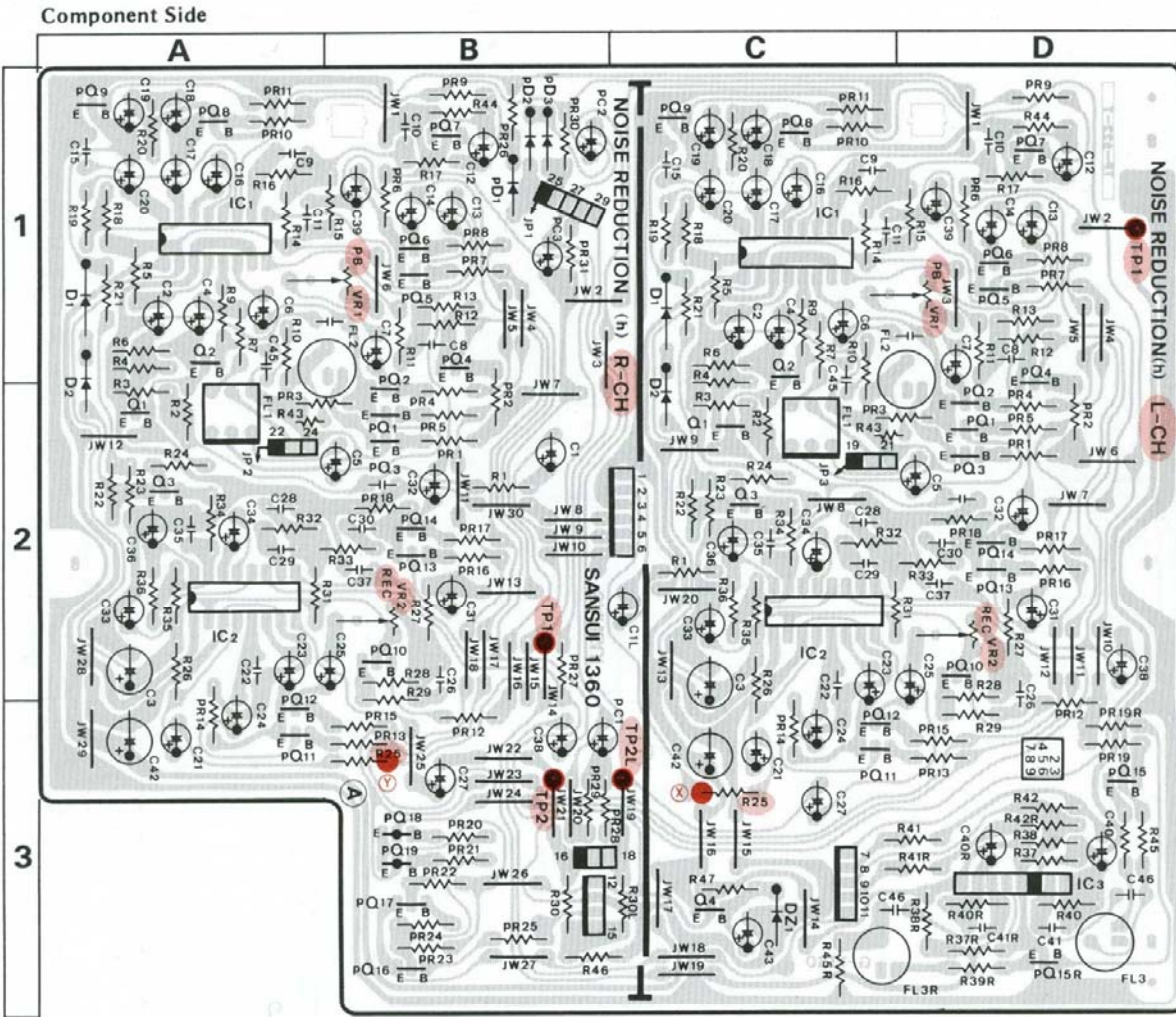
Component Side

A B C D

1

2

3

NOISE REDUCTION (h)

R-CH

NOISE REDUCTION (h)

L-CH

SANSUI 1360

PQ9 E B C19 C18 PQ8 E B PR11 PR10 R20 C17 C15 C16 C9 R16 C20 IC1 R19 R18 R14 R15 C11 C39 PR6 C14 C13 PR17 C12 JW1 C10 PQ7 E B PR9 R44 PD2 PD3 PR30 PC2 PR26 PD1 JP1 25 27 29 PC3 PR31 PR8 PR7 PQ6 E B PB VR1 JW6 PQ5 R13 R12 JW5 JW4 JW2 JW3 R5 R21 D1 C2 C4 R9 C6 R10 FL2 C7 R11 C8 PQ4 R6 R4 Q2 R7 C45 R3 Q1 E B R2 PR3 PQ2 E B PR4 PR2 JW7 D2 FL1 R43 22 24 JP2 PQ1 E B PR5 C5 PR1 PQ3 JW12 R24 R22 R23 Q3 E B R34 C34 C28 R32 C35 C36 C30 PQ14 C29 R33 C37 PR16 PQ13 REC VR2 R31 R27 C31 C33 R36 R35 IC2 JW28 C3 R26 C22 C23 C25 PQ10 E B R28 R29 C26 PQ12 E B C24 PR14 C21 C42 JW29 PR15 PR13 R25 PQ11 E B A Y JW25 C27 PR12 JW22 JW23 JW24 TP2 JW21 JW20 PR29 PR28 JW19 TP2L PC1 C38 JW14 JW16 JW15 JW17 JW18 PR27 TP1 C1L JW13 JW11 R1 JW30 JW8 JW9 JW10 1 2 3 4 5 6 PR18 C32 C1 PQ18 PR20 PQ19 PR21 PR22 JW26 PQ17 E B PR24 PR23 PR25 JW27 R46 PQ16 E B R30 R30L 16 18 12 15

PQ9 E B C19 R20 C18 PQ8 E B PR11 PR10 C15 C16 C9 R16 C20 C17 IC1 R19 R18 R14 R15 C39 PR6 C14 C13 JW1 C10 PQ7 E B C12 PR9 R44 PR17 JW2 TP1 PR8 PR7 PQ6 E B PB VR1 JW3 PQ5 E B R13 R12 JW5 JW4 R5 R21 D1 C2 C4 R9 C6 R10 FL2 C7 R11 C8 R6 R4 Q2 R7 C45 R3 Q1 E B R2 PR3 PQ2 E B PR4 PR2 PQ4 E B D2 JW9 FL1 R43 19 21 JP3 PQ1 E B PR1 C5 PQ3 JW6 R24 R22 R23 Q3 E B R34 C34 JW8 C28 R32 C32 JW7 C36 C35 PR18 PQ14 E B PR17 PR16 C30 R1 C29 R33 C37 PQ13 JW20 R36 R35 C33 R31 C31 JW13 IC2 REC VR2 R27 JW12 JW11 JW10 C3B C3 R26 C22 C23 C25 PQ10 E B R28 C26 PR12 PR19R PQ12 E B R29 PR19 C24 PR14 PR15 PQ15 E B C42 C21 PQ11 PR13 4 5 6 2 3 7 8 9 X R25 C27 R42 R42R R45 C40 JW16 JW15 R41 C40R R38 R41R R37 7 8 9 10 11 IC3 C46 JW17 R47 DZ1 Q4 E B JW14 C46 R38R R40R R40 C43 R37R C41R C41 JW18 JW19 R45R R39R PQ15R E B FL3R FL3